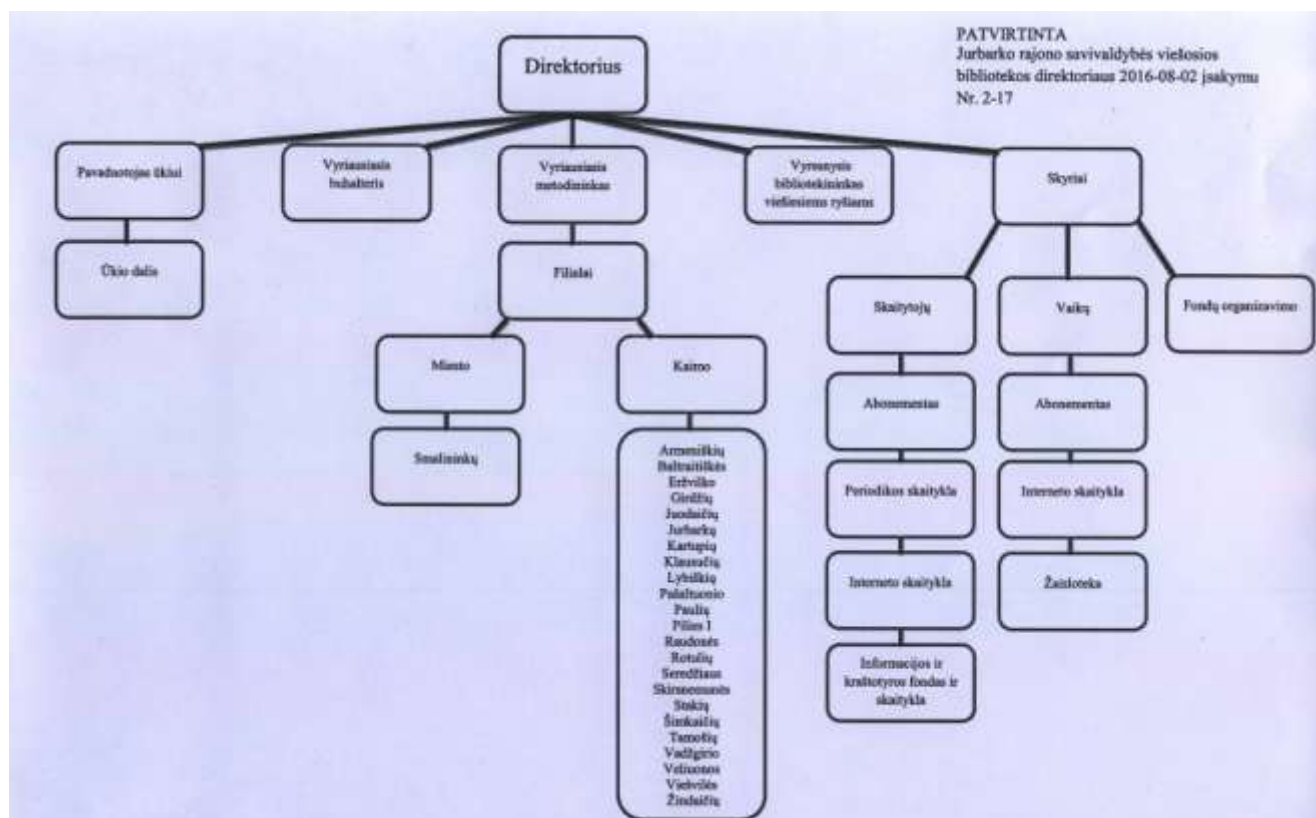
PATVIRTINTA
Jurbarko rajono savivaldybės viešosios bibliotekos direktoriaus 2016-08-02 įsakymu Nr. 2-17

Direktorius

Pavaduotojas ūkiui

Ūkio dalis

Vyriausiasis buhalteris

Vyriausiasis metodininkas

Filialai

Miesto

Smalininkų

Kaimo

Armeniškių
Baltraitiškės
Eržvilko
Girdžių
Juodaičių
Jurbarkų
Kartupių
Klausučių
Lybiškių
Pašaltuonio
Paulių
Pilies I
Raudonės
Rotulių
Seredžiaus
Skirsnemunės
Stakių
Šimkaičių
Tamošių
Vadžgirio
Veliuonos
Viešvilės
Žindaičių

Vyresnysis bibliotekininkas viešiesiems ryšiams

Skyriai

Skaitytojų

Abonementas

Periodikos skaitykla

Interneto skaitykla

Informacijos ir kraštotyros fondas ir skaitykla

Vaikų

Abonementas

Interneto skaitykla

Žaisloteka

Fondų organizavimo